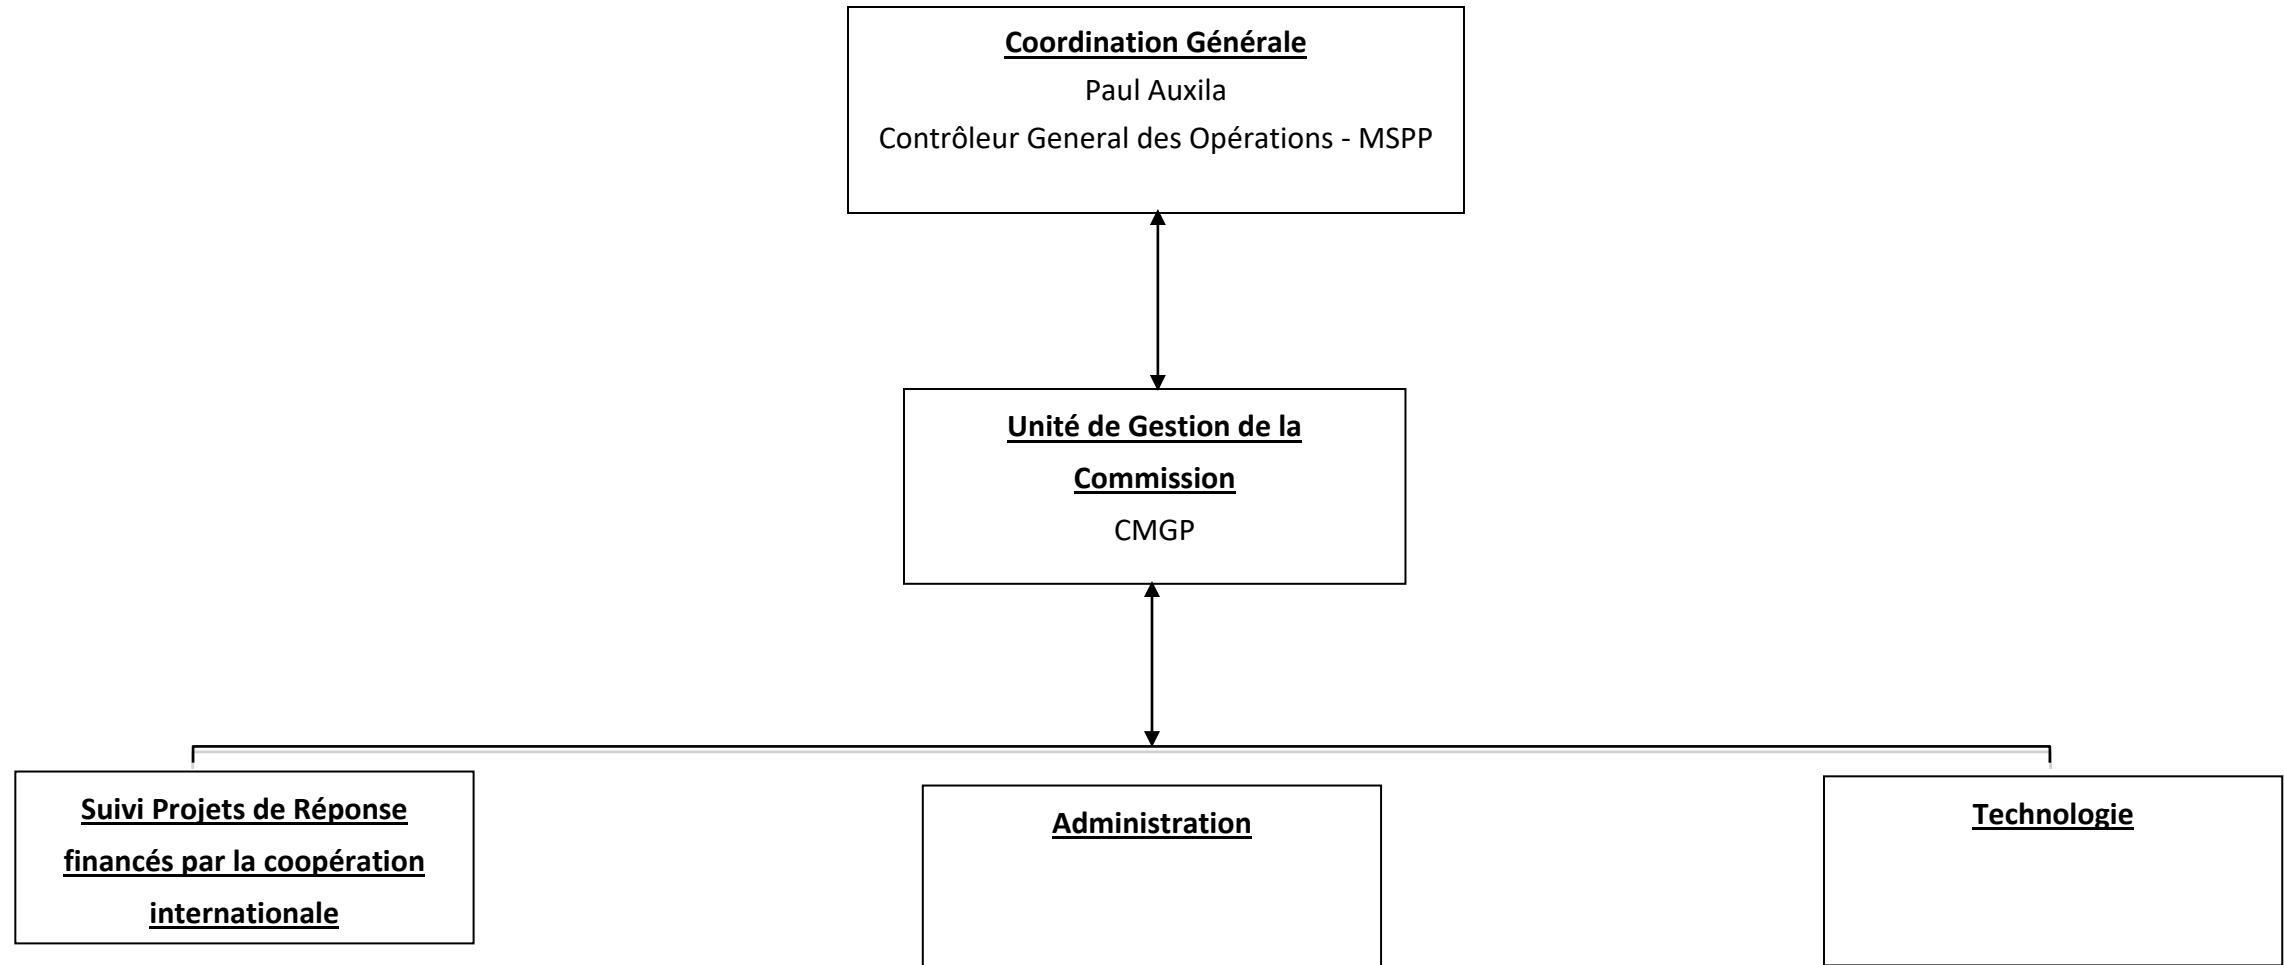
Coordination Générale
Paul Auxila
Contrôleur General des Opérations - MSPP

Unité de Gestion de la Commission
CMGP

Suivi Projets de Réponse financés par la coopération internationale

Administration

Technologie